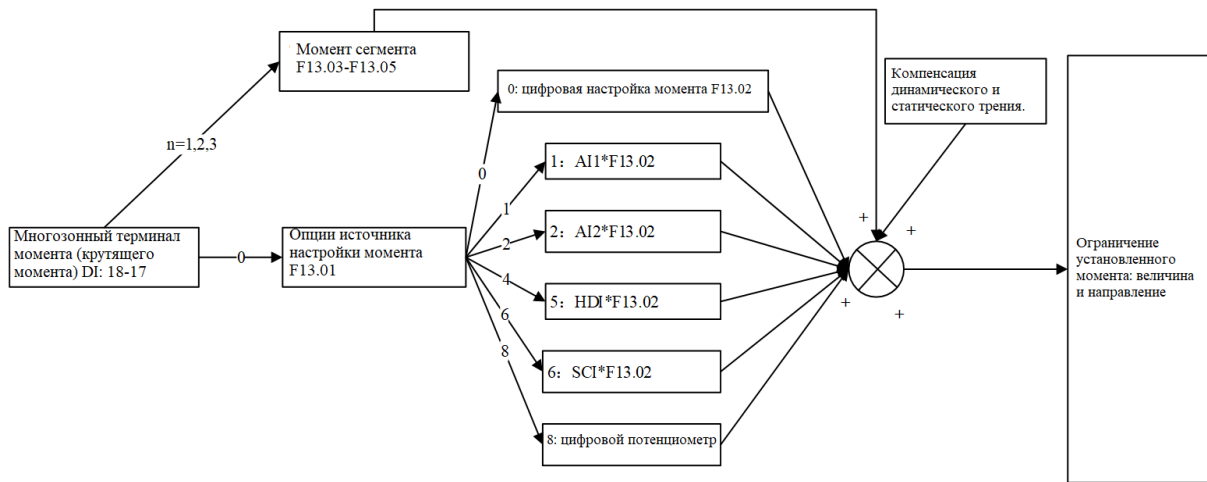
Момент сегмента F13.03-F13.05

n=1,2,3

Многозонный терминал момента (крутящего момента) DI: 18-17

0

Опции источника настройки момента F13.01

0: цифровая настройка момента F13.02

0

1: AI1*F13.02

1

2: AI2*F13.02

2

4

5: HDI*F13.02

6

8

6: SCI*F13.02

8: цифровой потенциометр

Компенсация динамического и статического трения.

+

+

+

+

Ограничение установленного момента: величина и направление